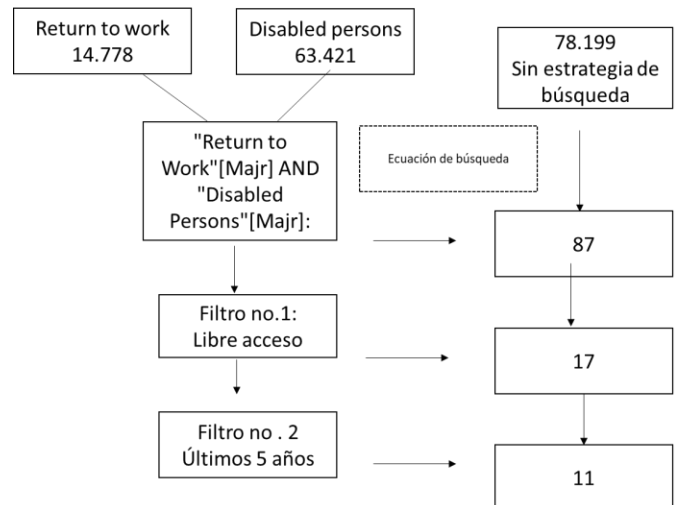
Return to work
14.778

Disabled persons
63.421

78.199
Sin estrategia de búsqueda

"Return to Work"[Majr] AND "Disabled Persons"[Majr]:

Ecuación de búsqueda

87

Filtro no.1:
Libre acceso

17

Filtro no . 2
Últimos 5 años

11